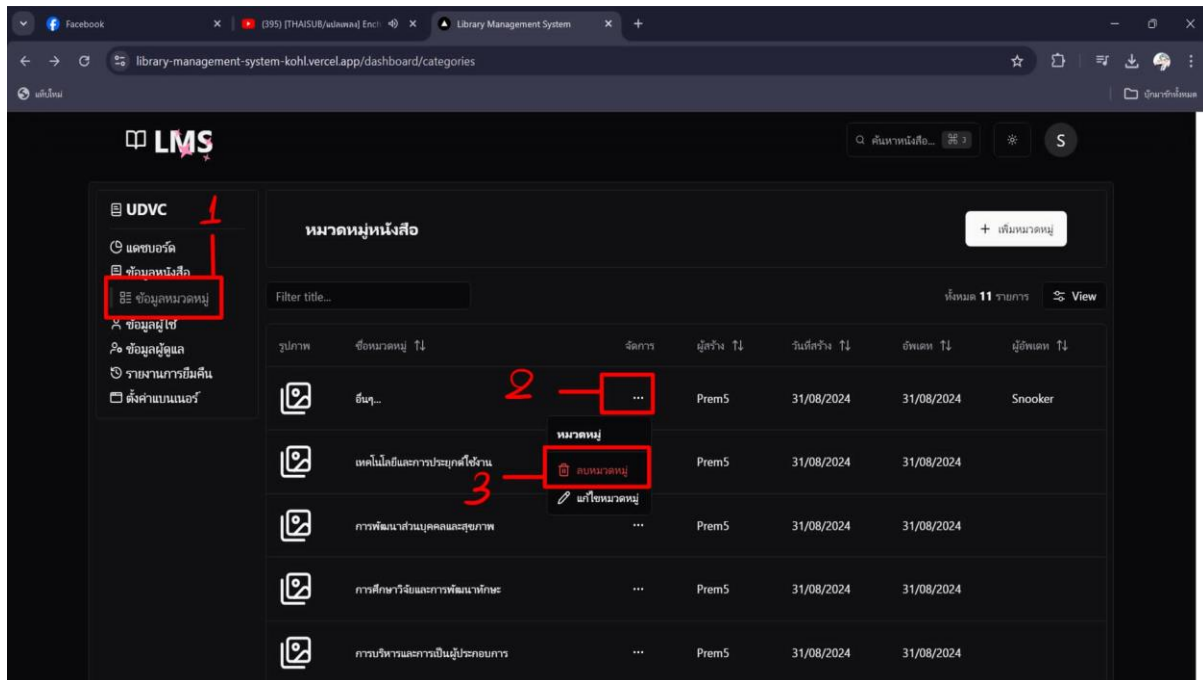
Facebook
(395) [THAISUB/แปลเพลง] Ench
Library Management System
library-management-system-kohl.vercel.app/dashboard/categories
แท็บใหม่
บุ๊กมาร์กทั้งหมด

LMS
ค้นหาหนังสือ...
S

UDVC
1
แดชบอร์ด
ข้อมูลหนังสือ
ข้อมูลหมวดหมู่
ข้อมูลผู้ใช้
ข้อมูลผู้ดูแล
รายงานการยืมคืน
ตั้งค่าแบนเนอร์

หมวดหมู่หนังสือ
+ เพิ่มหมวดหมู่
Filter title...
ทั้งหมด 11 รายการ
View

| รูปภาพ | ชื่อหมวดหมู่ ↑↓ | จัดการ | ผู้สร้าง ↑↓ | วันที่สร้าง ↑↓ | อัพเดท ↑↓ | ผู้อัพเดท ↑↓ |
|---|---|---|---|---|---|---|
| | อื่นๆ... | ... | Prem5 | 31/08/2024 | 31/08/2024 | Snooker |
| | เทคโนโลยีและการประยุกต์ใช้งาน | | Prem5 | 31/08/2024 | 31/08/2024 | |
| | การพัฒนาส่วนบุคคลและสุขภาพ | ... | Prem5 | 31/08/2024 | 31/08/2024 | |
| | การศึกษาวิจัยและการพัฒนาทักษะ | ... | Prem5 | 31/08/2024 | 31/08/2024 | |
| | การบริหารและการเป็นผู้ประกอบการ | ... | Prem5 | 31/08/2024 | 31/08/2024 | |

2
หมวดหมู่
ลบหมวดหมู่
แก้ไขหมวดหมู่
3